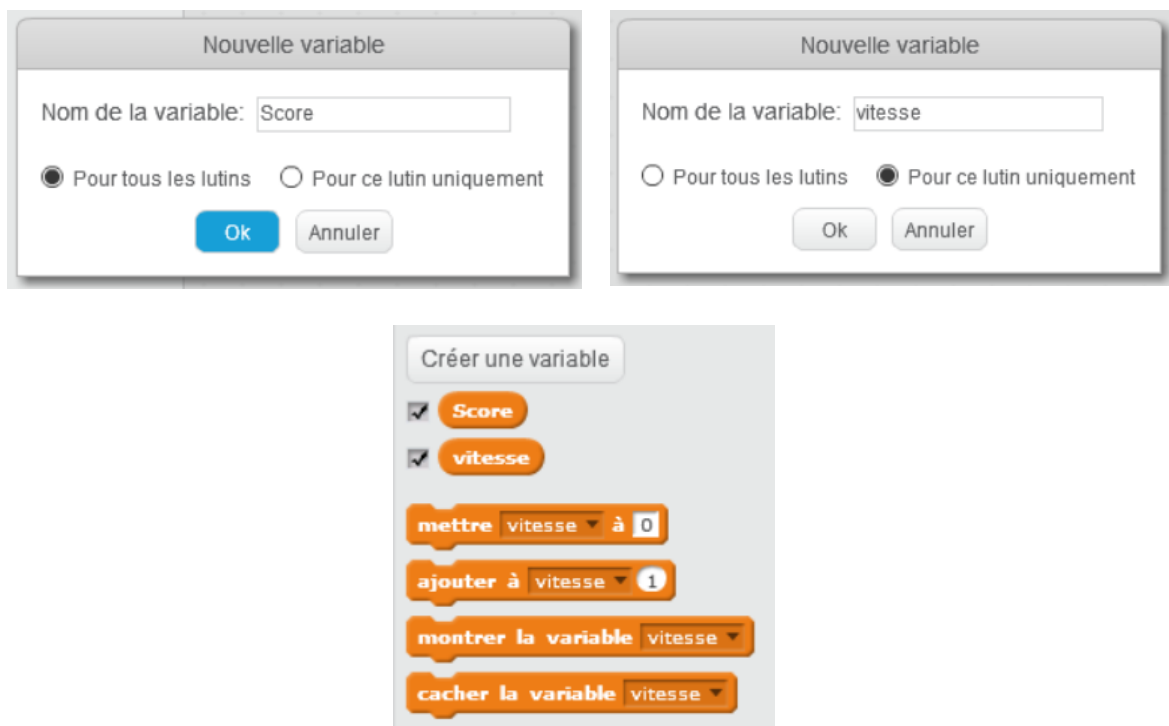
Nouvelle variable

Nom de la variable: Score

Pour tous les lutins

Pour ce lutin uniquement

Ok

Annuler

Nouvelle variable

Nom de la variable: vitesse

Pour tous les lutins

Pour ce lutin uniquement

Ok

Annuler

Créer une variable

Score

vitesse

mettre vitesse à 0

ajouter à vitesse 1

montrer la variable vitesse

cacher la variable vitesse